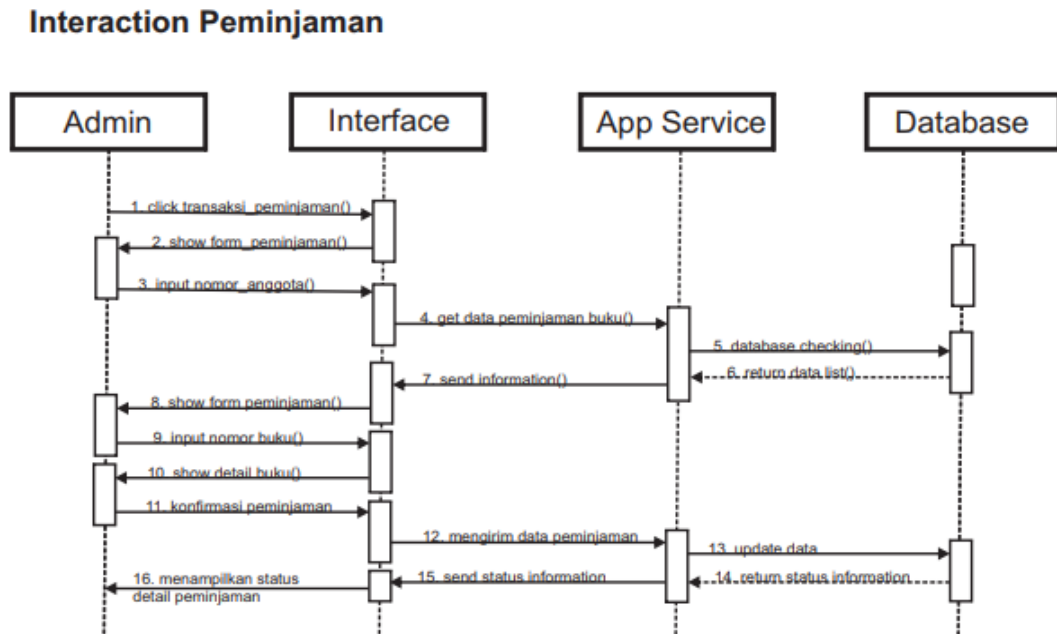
Interaction Peminjaman

Admin

Interface

App Service

Database

1. click transaksi_peminjaman()

2. show form_peminjaman()

3. input nomor_anggota()

4. get data peminjaman buku()

5. database checking()

6. return data list()

7. send information()

8. show form peminjaman()

9. input nomor buku()

10. show detail buku()

11. konfirmasi peminjaman

12. mengirim data peminjaman

13. update data

14. return status information

15. send status information

16. menampilkan status detail peminjaman